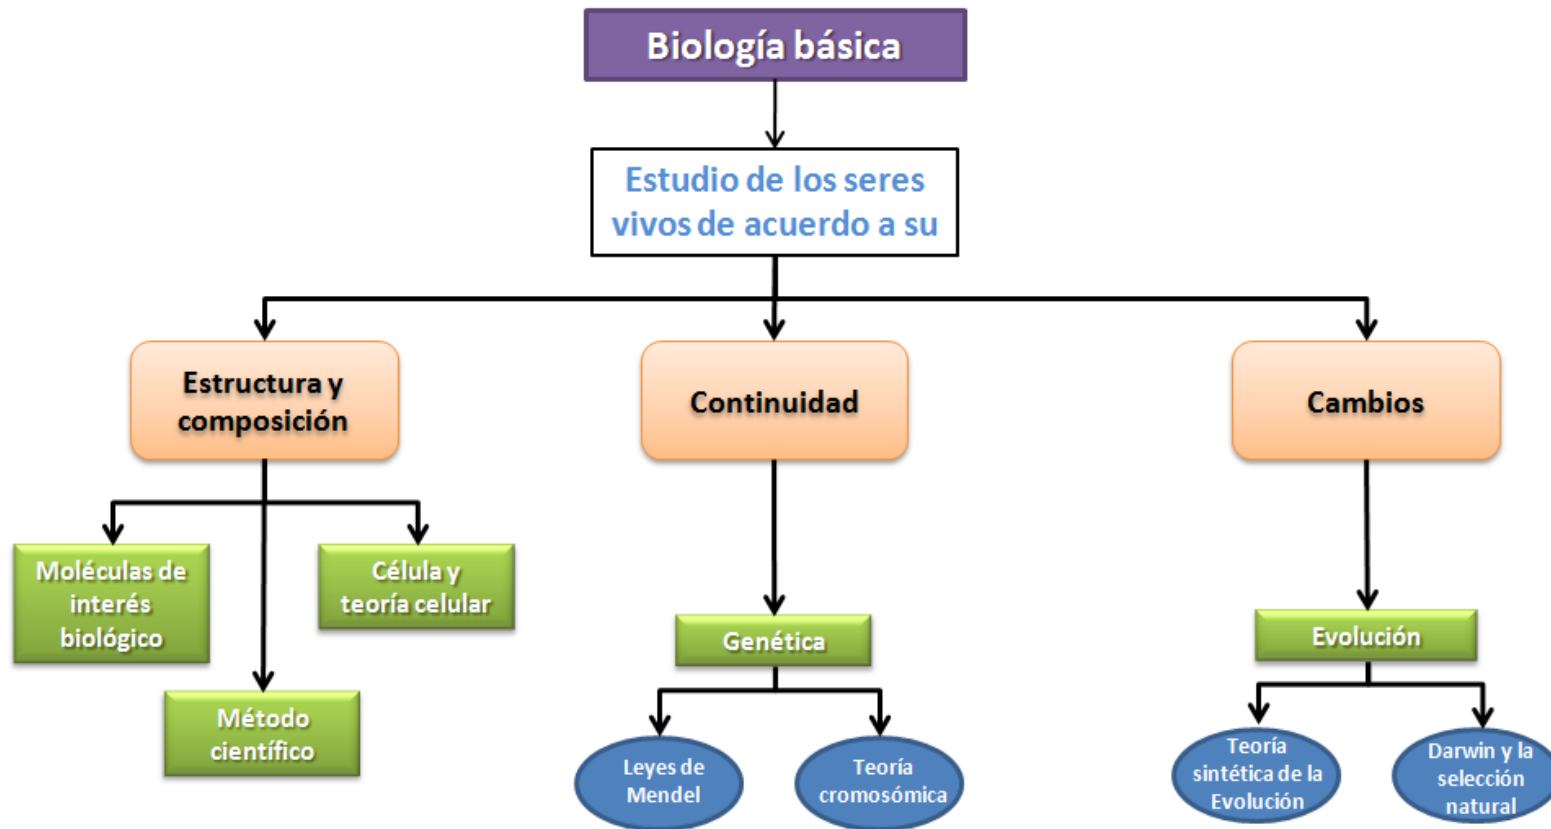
Biología básica

Estudio de los seres vivos de acuerdo a su

Estructura y composición

Continuidad

Cambios

Moléculas de interés biológico

Célula y teoría celular

Método científico

Genética

Leyes de Mendel

Teoría cromosómica

Evolución

Teoría sintética de la Evolución

Darwin y la selección natural